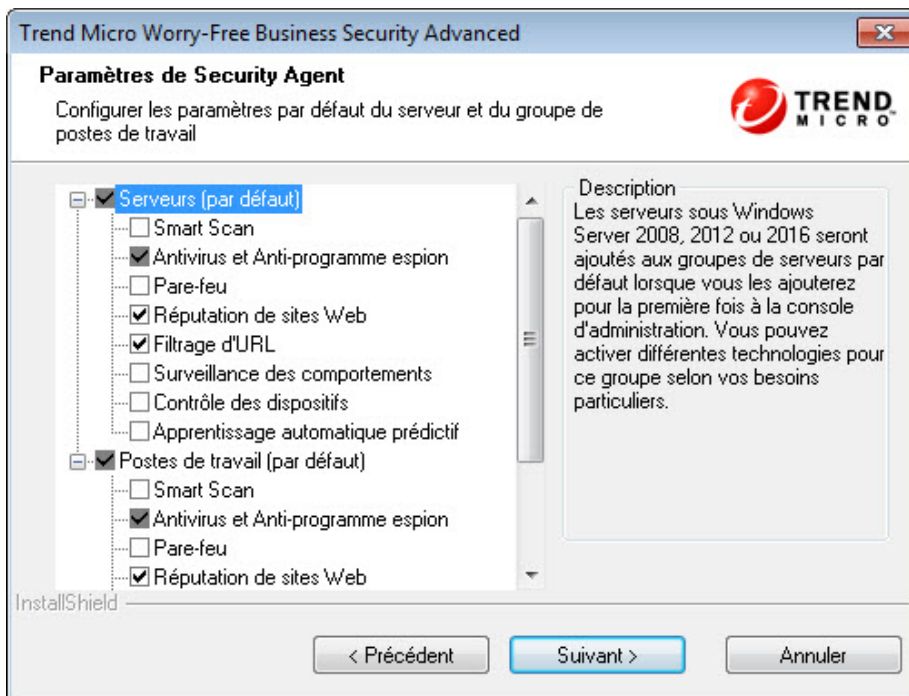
Trend Micro Worry-Free Business Security Advanced

Paramètres de Security Agent

Configurer les paramètres par défaut du serveur et du groupe de postes de travail

TREND MICRO

Serveurs (par défaut)
Smart Scan
Antivirus et Anti-programme espion
Pare-feu
Réputation de sites Web
Filtrage d'URL
Surveillance des comportements
Contrôle des dispositifs
Apprentissage automatique prédictif
Postes de travail (par défaut)
Smart Scan
Antivirus et Anti-programme espion
Pare-feu
Réputation de sites Web

Description
Les serveurs sous Windows Server 2008, 2012 ou 2016 seront ajoutés aux groupes de serveurs par défaut lorsque vous les ajouterez pour la première fois à la console d'administration. Vous pouvez activer différentes technologies pour ce groupe selon vos besoins particuliers.

InstallShield

< Précédent
Suivant >
Annuler